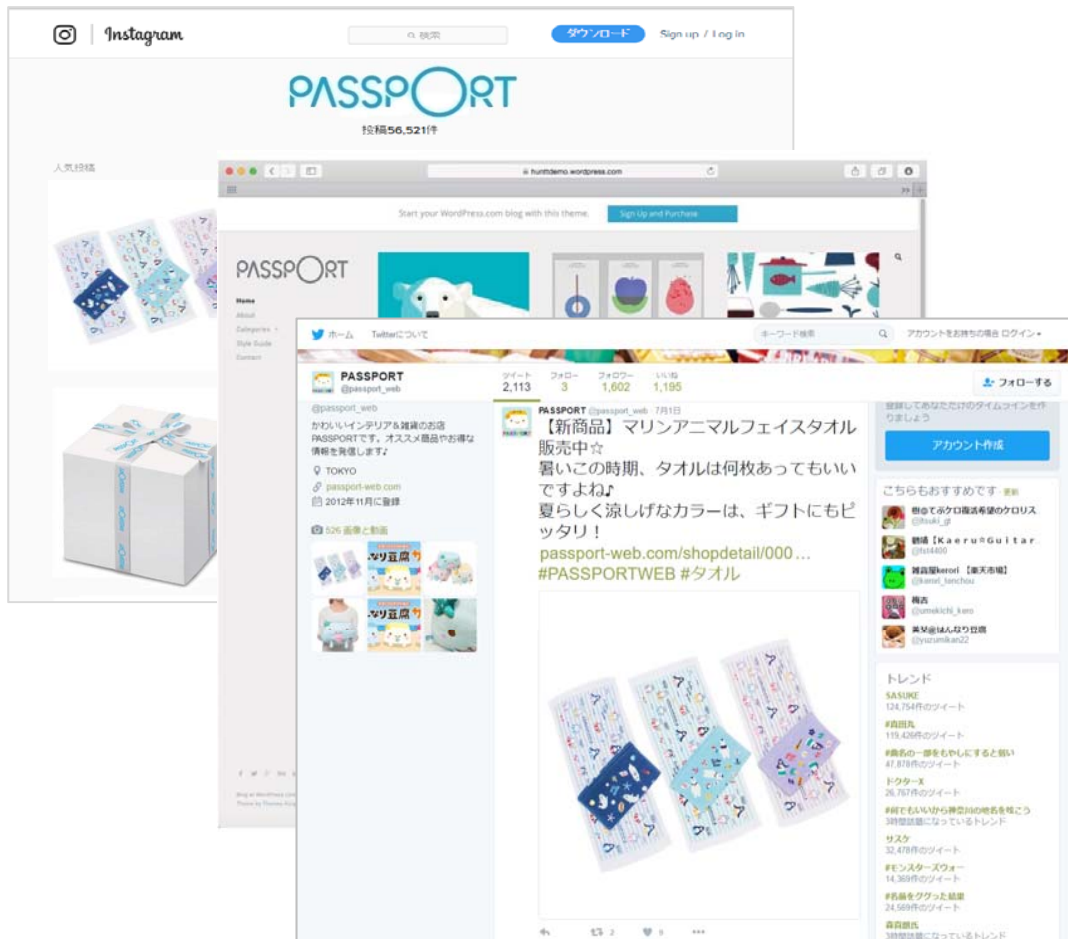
Instagram

検索

ダウンロード

Sign up / Log in

PASSPORT

投稿56,521件

人気投稿

hunttdemo.wordpress.com

Start your WordPress.com blog with this theme.

Sign Up and Purchase

PASSPORT

Home

About

Categories

Style Guide

Contact

ホーム

Twitterについて

キーワード検索

アカウントをお持ちの場合 ログイン

PASSPORT
@passport_web

| ツイート | フォロー | フォロワー | いいね |
|---|---|---|---|
| 2,113 | 3 | 1,602 | 1,195 |

フォローする

@passport_web

かわいいインテリア&雑貨のお店PASSPORTです。オススメ商品やお得な情報を発信します♪

TOKYO

passport-web.com

2012年11月に登録

526 画像と動画

PASSPORT @passport_web · 7月1日

【新商品】マリンアニマルフェイスタオル販売中☆
暑いこの時期、タオルは何枚あってもいいですよね♪
夏らしく涼しげなカラーは、ギフトにもピッタリ！
passport-web.com/shopdetail/000…
#PASSPORTWEB #タオル

2

9

登録してあなただけのタイムラインを作りましょう

アカウント作成

こちらもおすすめです · 更新

@のてポケロ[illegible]
@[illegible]

鶴福【Kaeru=Guitar
@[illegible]

雑貨屋kerori【楽天市場】
@kerori_tenchou

梅吉
@umekichi_kero

美好@はんなり豆腐
@yuzumikan22

トレンド

SASUKE
124,754件のツイート

#真田丸
119,426件のツイート

#商名の一部をもやしにすると弱い
47,878件のツイート

ドクターX
26,767件のツイート

#何でもいいから神奈川の地名を晒こう
3時間話題になっているトレンド

サスケ
32,478件のツイート

#モンスターズウォー
14,369件のツイート

#名前をググった結果
24,569件のツイート

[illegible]
3時間話題になっているトレンド